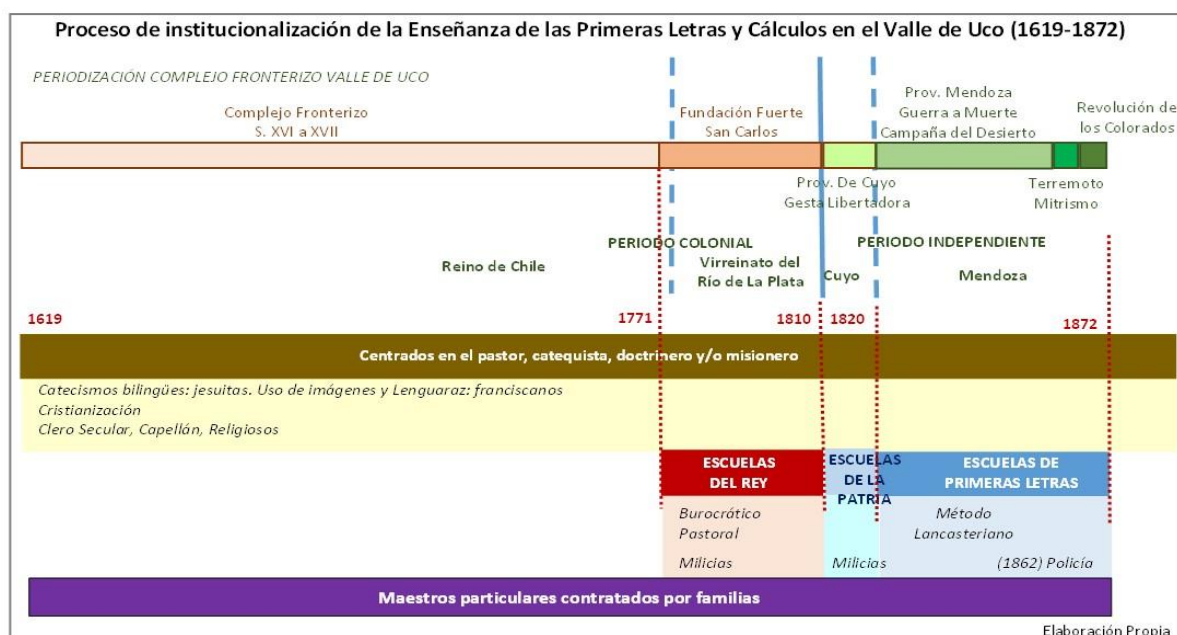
Proceso de institucionalización de la Enseñanza de las Primeras Letras y Cálculos en el Valle de Uco (1619-1872)

PERIODIZACIÓN COMPLEJO FRONTERIZO VALLE DE UCO

Complejo Fronterizo
S. XVI a XVII

Fundación Fuerte
San Carlos

Prov. Mendoza
Guerra a Muerte
Campaña del Desierto

Revolución de
los Colorados

Prov. De Cuyo
Gesta Libertadora

Terremoto
Mitrismo

PERIODO COLONIAL

PERIODO INDEPENDIENTE

Reino de Chile

Virreinato del
Río de La Plata

Cuyo

Mendoza

1619

1771

1810

1820

1872

Centrados en el pastor, catequista, doctrinero y/o misionero

Catecismos bilingües: jesuitas. Uso de imágenes y Lenguaraz: franciscanos
Cristianización
Clero Secular, Capellán, Religiosos

ESCUELAS
DEL REY

ESCUELAS
DE LA
PATRIA

ESCUELAS DE
PRIMERAS LETRAS

Burocrático
Pastoral

Método
Lancasteriano

Milicias

Milicias

(1862) Policía

Maestros particulares contratados por familias

Elaboración Propia